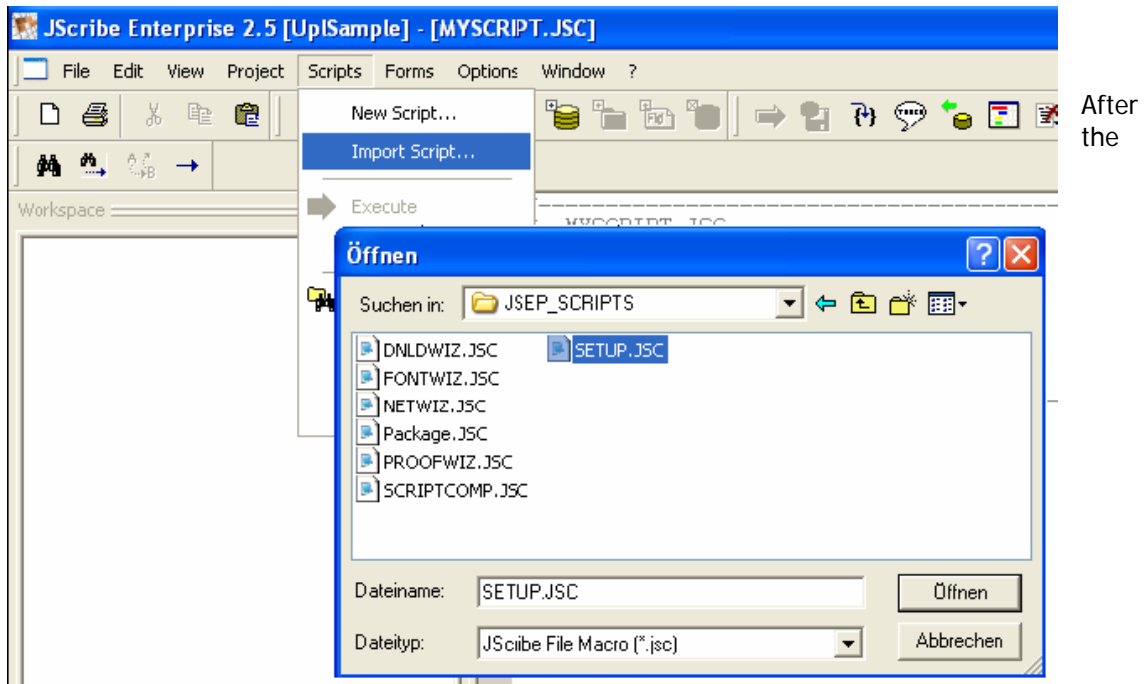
JScribe Enterprise 2.5 [UplSample] - [MYSCRIPT.JSC]

File Edit View Project Scripts Forms Options Window ?

New Script...
Import Script...
Execute

Workspace

MYSCRIPT.JSC

After the

Öffnen

Suchen in: JSEP_SCRIPTS

DNLDWIZ.JSC
FONTWIZ.JSC
NETWIZ.JSC
Package.JSC
PROOFWIZ.JSC
SCRIPTCOMP.JSC
SETUP.JSC

Dateiname: SETUP.JSC
Öffnen
Dateityp: JSciibe File Macro (*.jsc)
Abbrechen